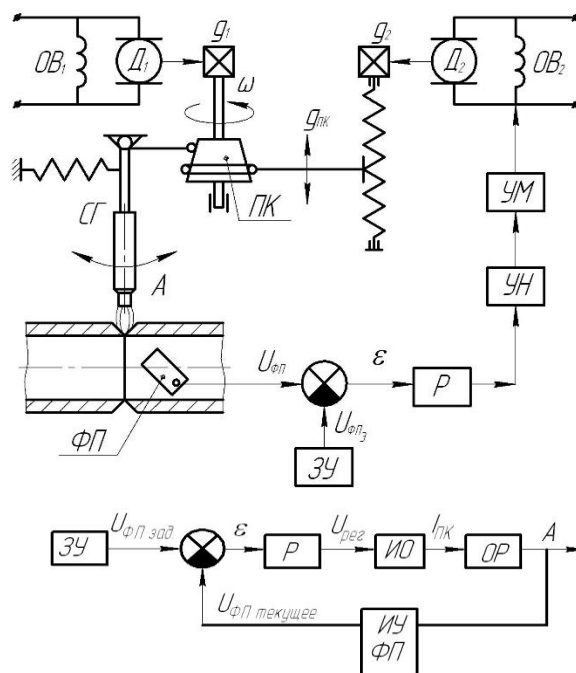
$ОВ_1$ $Д_1$ $g_1$ $g_2$ $Д_2$ $ОВ_2$

$\omega$ $g_{ПК}$

$ПК$

$СГ$

$УМ$

$УН$

$А$

$U_{ФП}$ $\varepsilon$ $Р$

$U_{ФП_З}$

$ФП$

$ЗУ$

$ЗУ$ $U_{ФП\ зад}$ $\varepsilon$ $Р$ $U_{рег}$ $ИО$ $I_{ПК}$ $ОР$ $А$

$U_{ФП\ текущее}$

$ИУ$ $ФП$